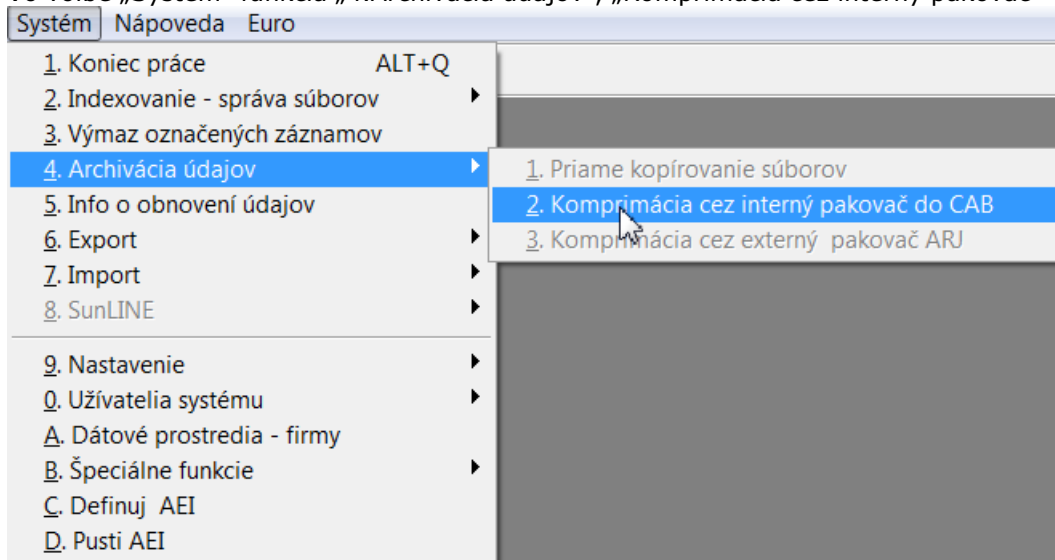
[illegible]

Systém Nápoveda Euro

1. Koniec práce ALT+Q
2. Indexovanie - správa súborov
3. Výmaz označených záznamov
4. Archivácia údajov
5. Info o obnovení údajov
6. Export
7. Import
8. SunLINE
9. Nastavenie
0. Užívatelia systému
A. Dátové prostredia - firmy
B. Špeciálne funkcie
C. Definuj AEI
D. Pusti AEI

1. Priame kopírovanie súborov
2. Komprimácia cez interný pakovač do CAB
3. Komprimácia cez externý pakovač ARJ